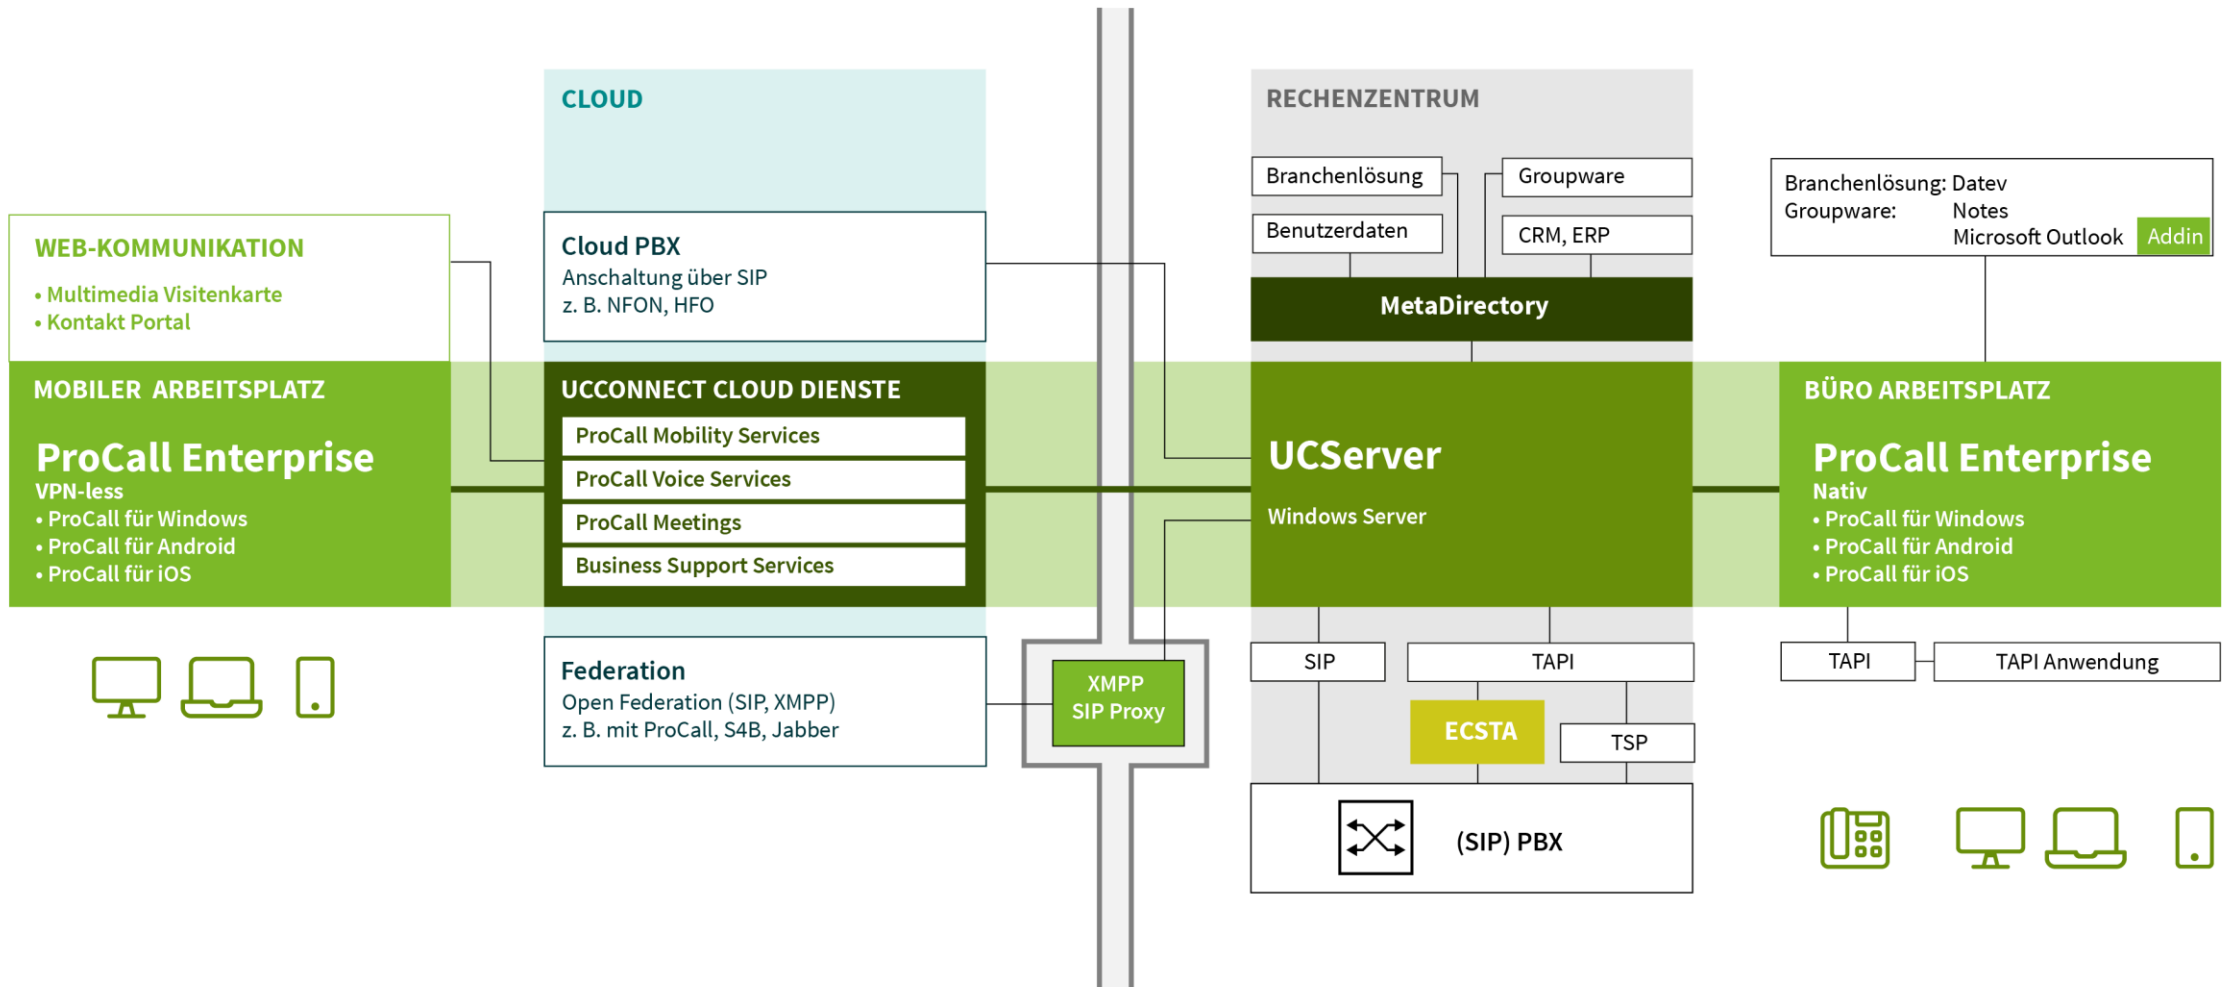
CLOUD

RECHENZENTRUM

Branchenlösung

Groupware

Benutzerdaten

CRM, ERP

Branchenlösung: Datev
Groupware: Notes
Microsoft Outlook Addin

WEB-KOMMUNIKATION
• Multimedia Visitenkarte
• Kontakt Portal

Cloud PBX
Anschaltung über SIP
z. B. NFON, HFO

MetaDirectory

MOBILER ARBEITSPLATZ
ProCall Enterprise
VPN-less
• ProCall für Windows
• ProCall für Android
• ProCall für iOS

UCCONNECT CLOUD DIENSTE
ProCall Mobility Services
ProCall Voice Services
ProCall Meetings
Business Support Services

UCServer
Windows Server

BÜRO ARBEITSPLATZ
ProCall Enterprise
Nativ
• ProCall für Windows
• ProCall für Android
• ProCall für iOS

SIP

TAPI

TAPI

TAPI Anwendung

Federation
Open Federation (SIP, XMPP)
z. B. mit ProCall, S4B, Jabber

XMPP
SIP Proxy

ECSTA

TSP

(SIP) PBX